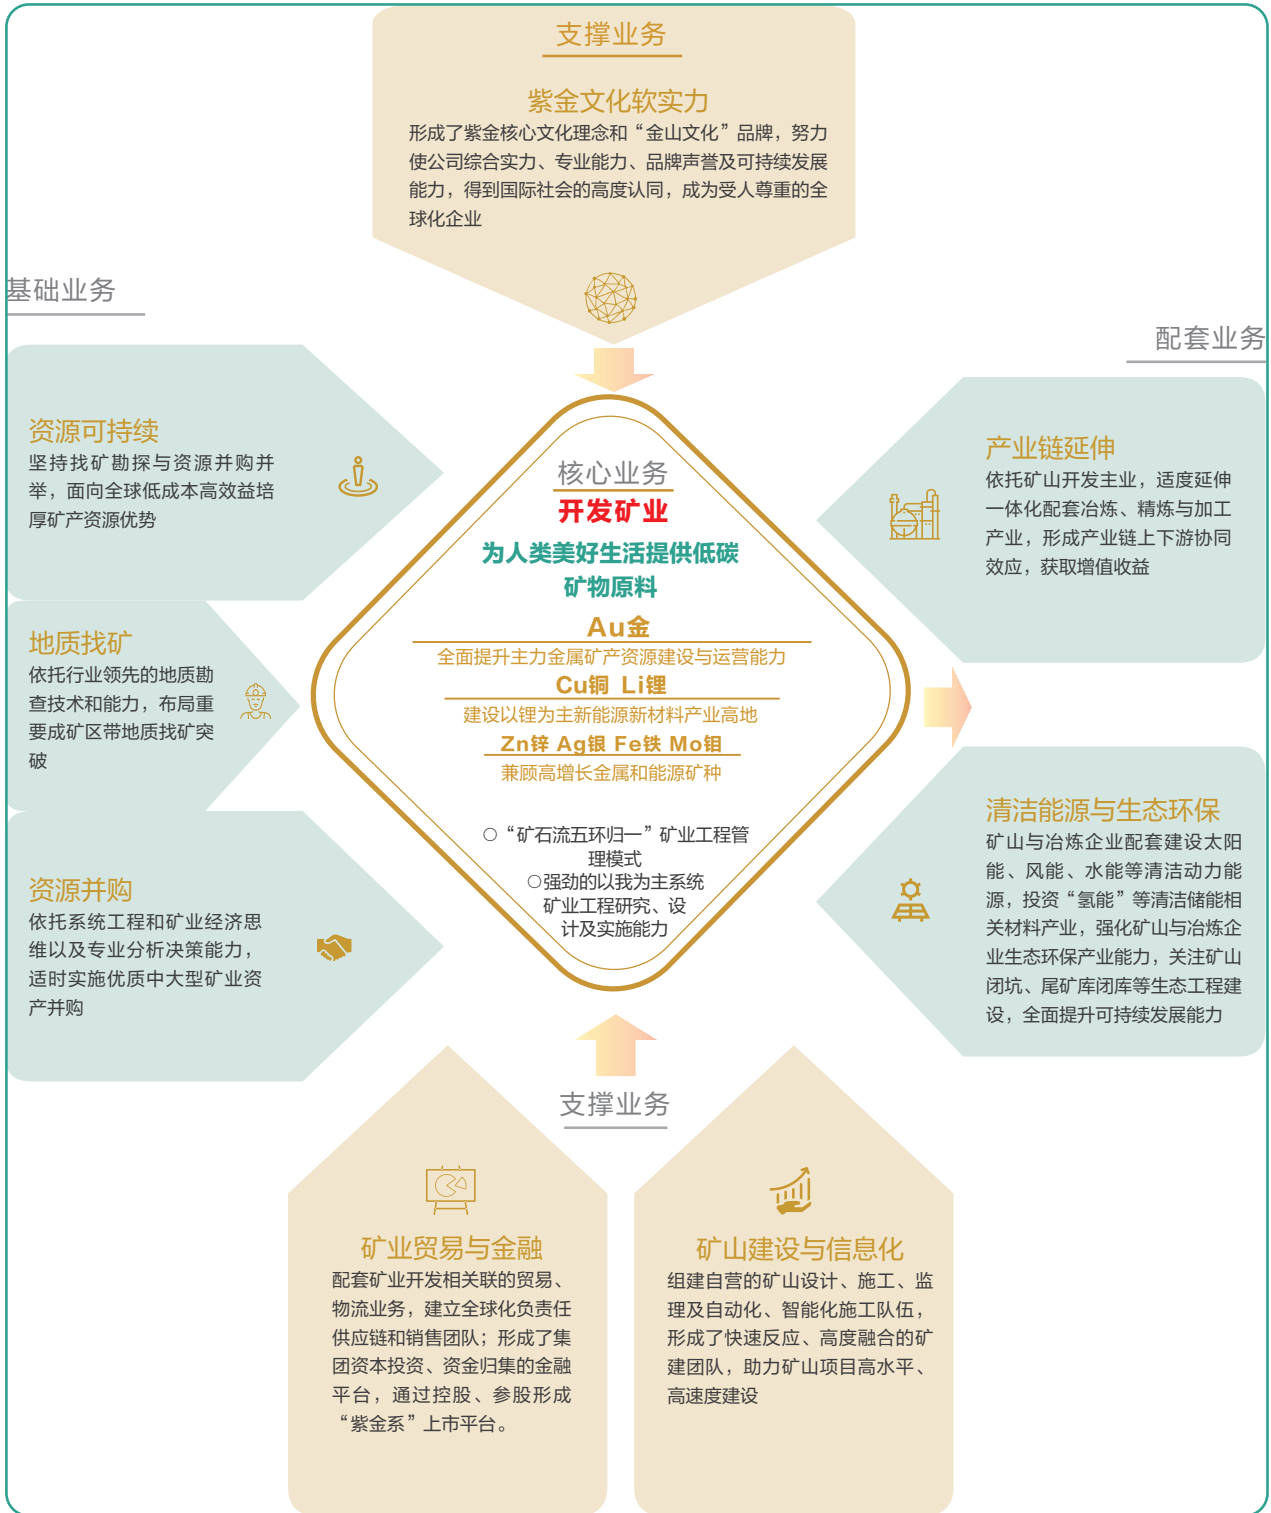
支撑业务

紫金文化软实力

形成了紫金核心文化理念和“金山文化”品牌，努力使公司综合实力、专业能力、品牌声誉及可持续发展能力，得到国际社会的高度认同，成为受人尊重的全球化企业

基础业务

资源可持续

坚持找矿勘探与资源并购并举，面向全球低成本高效益培厚矿产资源优势

地质找矿

依托行业领先的地质勘查技术和能力，布局重要成矿区带地质找矿突破

资源并购

依托系统工程和矿业经济思维以及专业分析决策能力，适时实施优质中大型矿业资产并购

核心业务

开发矿业

为人类美好生活提供低碳矿物原料

Au金

全面提升主力金属矿产资源建设与运营能力

Cu铜 Li锂

建设以锂为主新能源新材料产业高地

Zn锌 Ag银 Fe铁 Mo钼

兼顾高增长金属和能源矿种

○“矿石流五环归一”矿业工程管理模式

○强劲的以我为主系统矿业工程研究、设计及实施能力

配套业务

产业链延伸

依托矿山开发主业，适度延伸一体化配套冶炼、精炼与加工产业，形成产业链上下游协同效应，获取增值收益

清洁能源与生态环保

矿山与冶炼企业配套建设太阳能、风能、水能等清洁动力能源，投资“氢能”等清洁储能相关材料产业，强化矿山与冶炼企业生态环保产业能力，关注矿山闭坑、尾矿库闭库等生态工程建设，全面提升可持续发展能力

支撑业务

矿业贸易与金融

配套矿业开发相关联的贸易、物流业务，建立全球化负责任供应链和销售团队；形成了集团资本投资、资金归集的金融平台，通过控股、参股形成“紫金系”上市平台。

矿山建设与信息化

组建自营的矿山设计、施工、监理及自动化、智能化施工队伍，形成了快速反应、高度融合的矿建团队，助力矿山项目高水平、高速度建设